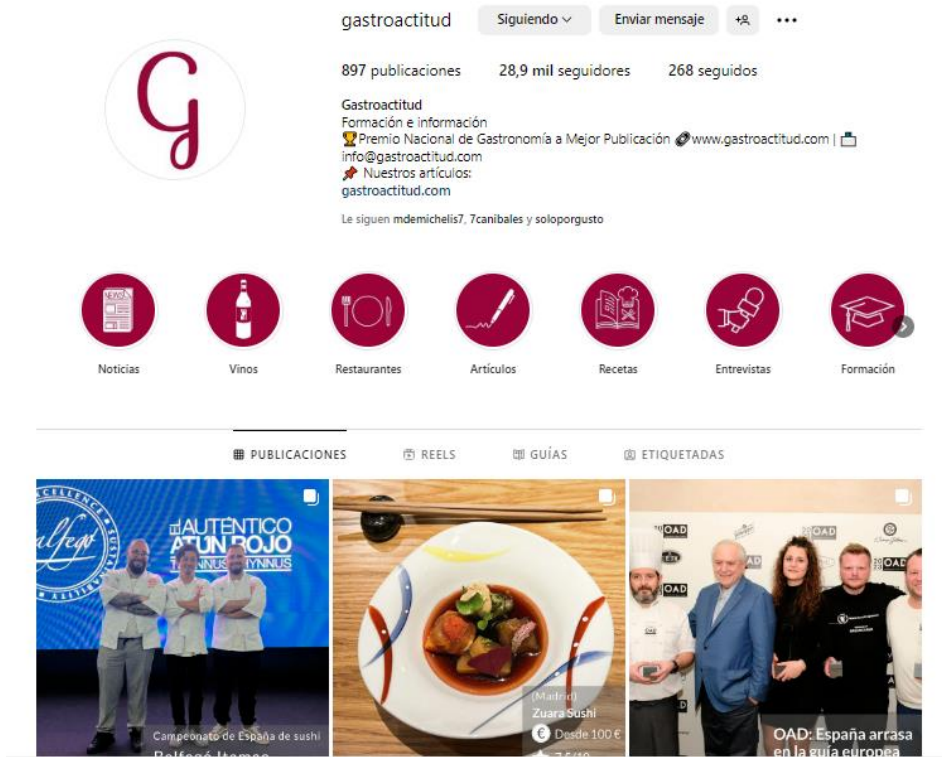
gastroactitud

Siguiendo

Enviar mensaje

897 publicaciones 28,9 mil seguidores 268 seguidos

Gastroactitud
Formación e información
🏆Premio Nacional de Gastronomía a Mejor Publicación 🔗www.gastroactitud.com | 📩 info@gastroactitud.com
📌 Nuestros artículos:
gastroactitud.com

Le siguen mdemichelis7, 7canibales y soloporgusto

Noticias

Vinos

Restaurantes

Artículos

Recetas

Entrevistas

Formación

PUBLICACIONES

REELS

GUÍAS

ETIQUETADAS

EXCELLENCE alfegó

EL AUTÉNTICO ATÚN ROJO THUNNUS THYNNUS

Campeonato de España de sushi

Balfegó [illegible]

(Madrid)
Zuara Sushi
Desde 100 €
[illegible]

OAD

OAD: España arrasa en la guía europea